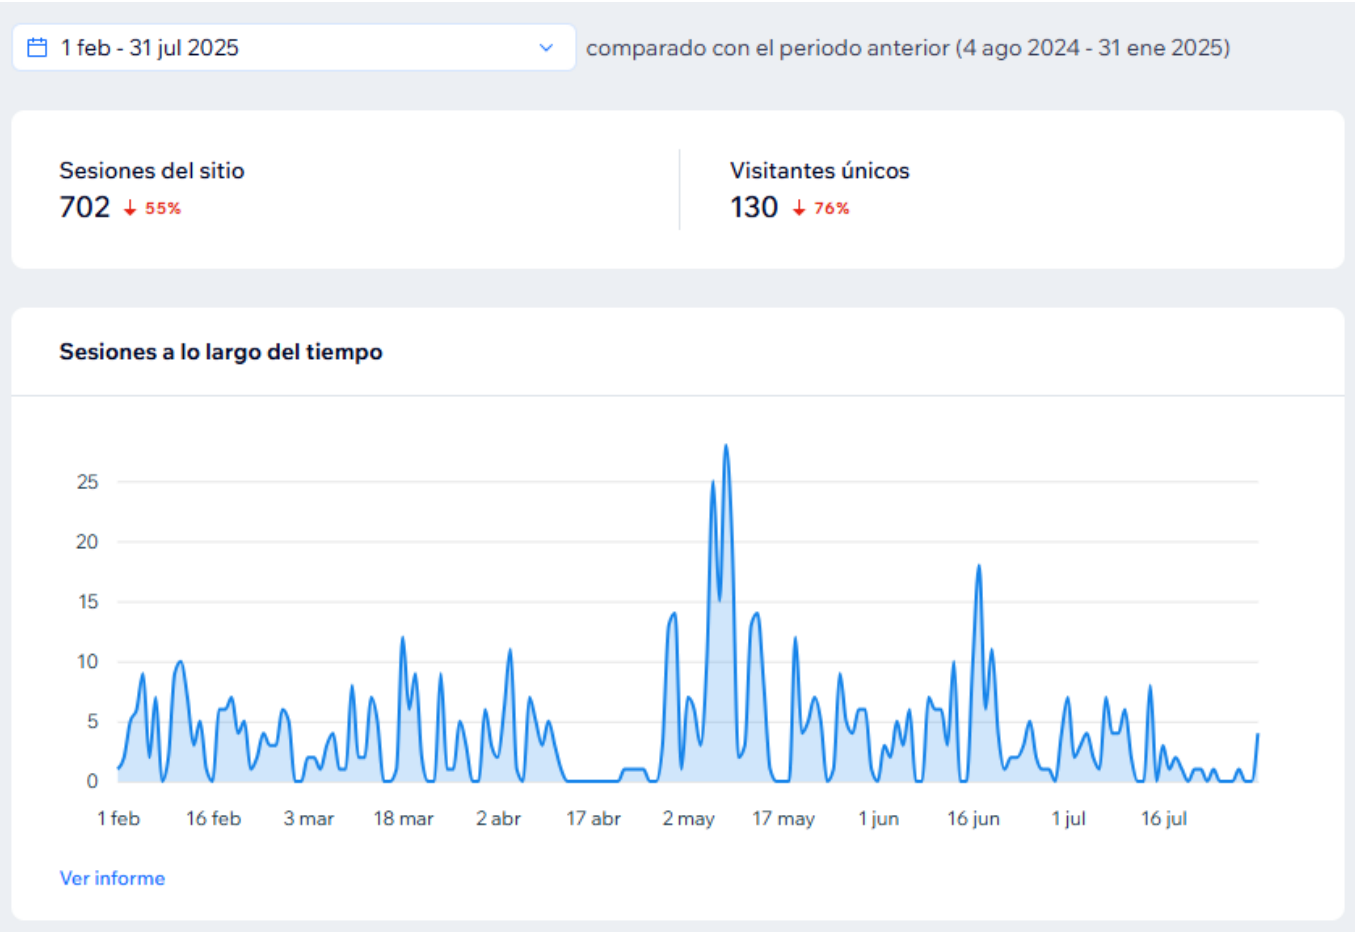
1 feb - 31 jul 2025

comparado con el periodo anterior (4 ago 2024 - 31 ene 2025)

Sesiones del sitio
702 ↓ 55%

Visitantes únicos
130 ↓ 76%

Sesiones a lo largo del tiempo

25
20
15
10
5
0

1 feb 16 feb 3 mar 18 mar 2 abr 17 abr 2 may 17 may 1 jun 16 jun 1 jul 16 jul

Ver informe